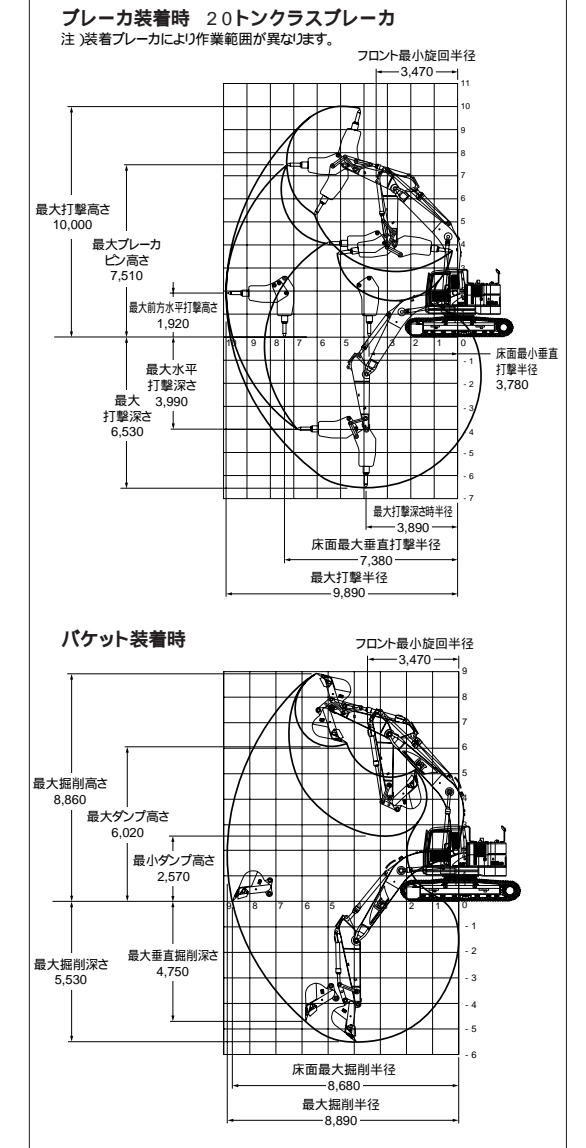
ブレーカ装着時　20トンクラスブレーカ
注 )装着ブレーカにより作業範囲が異なります。

フロント最小旋回半径
3,470

11
10
9
8
7
6
5
4
3
2
1
0
- 1
- 2
- 3
- 4
- 5
- 6
- 7

10 9 8 7 6 5 4 3 2 1 0

最大打撃高さ
10,000

最大ブレーカ
ピン高さ
7,510

最大前方水平打撃高さ
1,920

最大水平
打撃深さ
3,990

最大
打撃深さ
6,530

床面最小垂直
打撃半径
3,780

最大打撃深さ時半径
3,890

床面最大垂直打撃半径
7,380

最大打撃半径
9,890

バケット装着時

フロント最小旋回半径
3,470

9
8
7
6
5
4
3
2
1
0
- 1
- 2
- 3
- 4
- 5
- 6

9 8 7 6 5 4 3 2 1 0

最大掘削高さ
8,860

最大ダンプ高さ
6,020

最小ダンプ高さ
2,570

最大掘削深さ
5,530

最大垂直掘削深さ
4,750

床面最大掘削半径
8,680

最大掘削半径
8,890